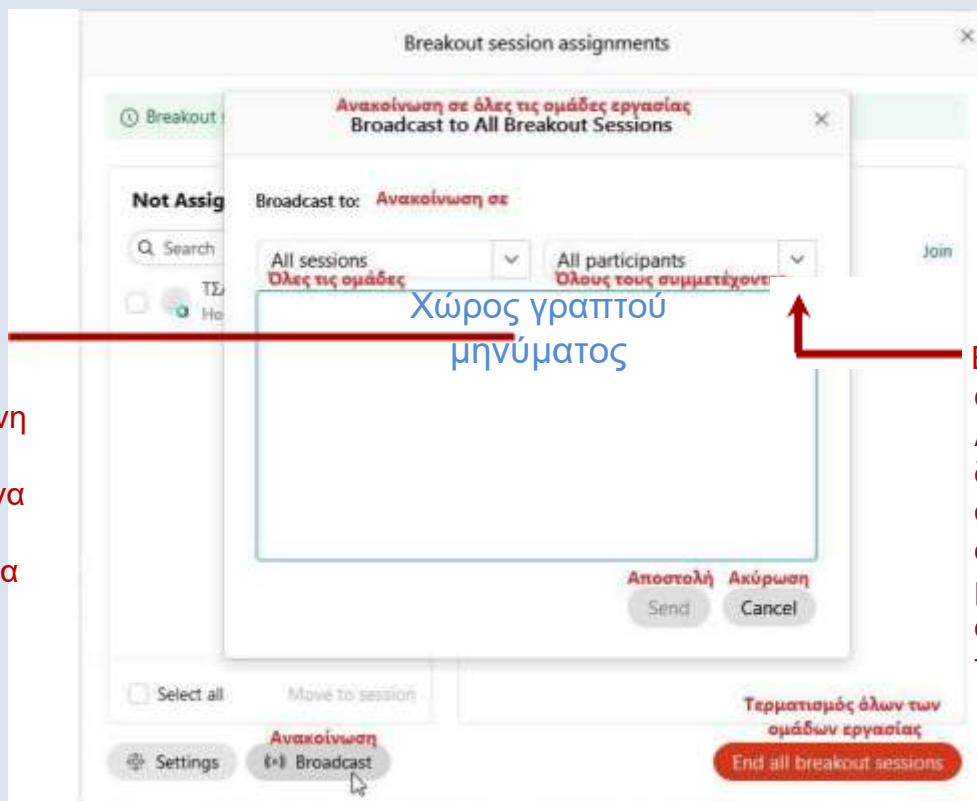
Breakout session assignments

Breakout s

Ανακοίνωση σε όλες τις ομάδες εργασίας
Broadcast to All Breakout Sessions

Not Assig

Search

ΤΣ
Ho

Broadcast to: Ανακοίνωση σε

All sessions
Όλες τις ομάδες

All participants
Όλους τους συμμετέχοντ

Join

Χώρος γραπτού μηνύματος

νη
να
α

Ε
α
Α
δ
α
α
Ι
α
τ

Αποστολή Ακύρωση
Send Cancel

Select all Move to session

Τερματισμός όλων των ομάδων εργασίας

Settings
Ανακοίνωση
Broadcast

End all breakout sessions